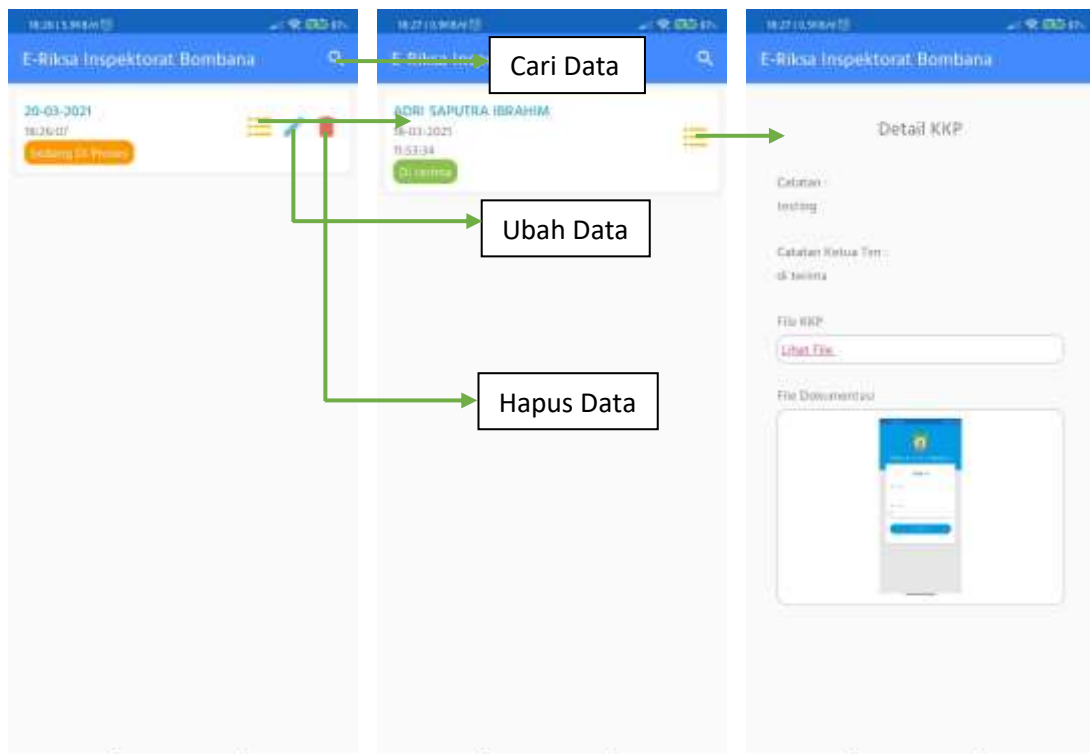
E-Riksa Inspektorat Bombana

20-03-2021
18:26:07
Sedang Di Proses

E-Riksa Ins

ADRI SAPUTRA IBRAHIM
18-03-2021
11:53:34
Di terima

Cari Data

Ubah Data

Hapus Data

E-Riksa Inspektorat Bombana

Detail KKP

Catatan :
testing

Catatan Ketua Tim :
di terima

File KKP
Lihat File

File Dokumentasi